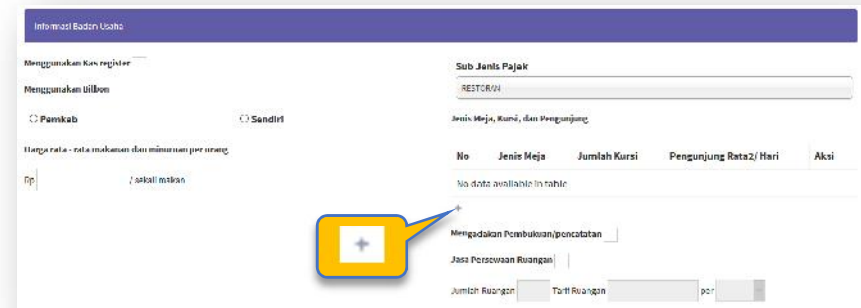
Informasi Badan Usaha

Menggunakan Kas register

Menggunakan Billbon

Pemkab

Sendiri

Harga rata - rata makanan dan minuman per orang

Rp

/ sekali makan

Sub Jenis Pajak

RESTORAN

Jenis Meja, Kursi, dan Pengunjung

| No | Jenis Meja | Jumlah Kursi | Pengunjung Rata2/ Hari | Aksi |
|---|---|---|---|---|
| No data available in table | | | | |

+

+

Mengadakan Pembukuan/pencatatan

Jasa Persewaan Ruangan

Jumlah Ruangan

Tarif Ruangan

per